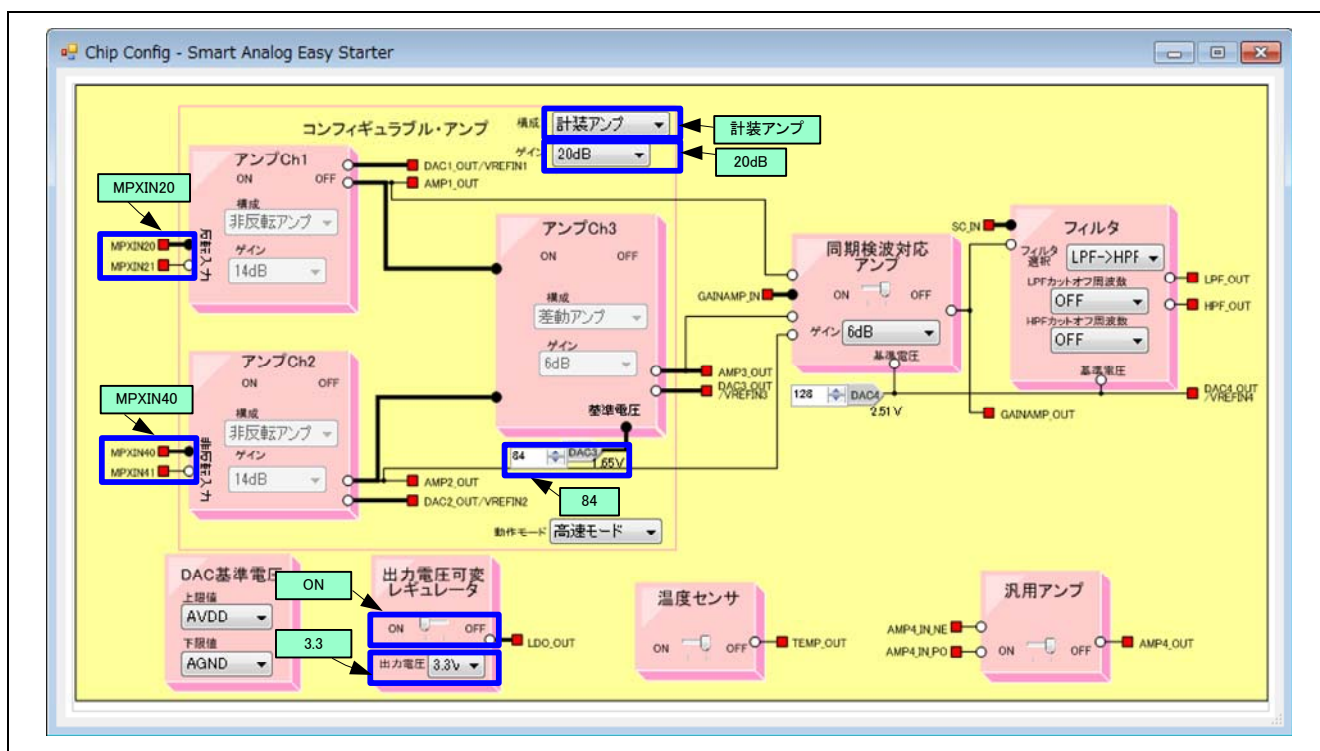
Chip Config - Smart Analog Easy Starter

コンフィギュラブル・アンプ
構成 計装アンプ
計装アンプ
ゲイン 20dB
20dB

アンプCh1
ON OFF
DAC1_OUT/VREFIN1
AMP1_OUT
構成
非反転アンプ
ゲイン
14dB
反転入力
MPXIN20
MPXIN20
MPXIN21

アンプCh3
ON OFF
構成
差動アンプ
ゲイン
6dB
AMP3_OUT
DAC3_OUT /VREFIN3
基準電圧
84 DAC3 1.65V
84

アンプCh2
ON OFF
構成
非反転アンプ
ゲイン
14dB
非反転入力
MPXIN40
MPXIN40
MPXIN41
AMP2_OUT
DAC2_OUT/VREFIN2
動作モード 高速モード

同期検波対応アンプ
GAINAMP_IN
ON OFF
ゲイン 6dB
基準電圧
128 DAC4 2.51 V
GAINAMP_OUT

SC_IN
フィルタ
フィルタ選択 LPF->HPF
LPFカットオフ周波数
OFF
HPFカットオフ周波数
OFF
LPF_OUT
HPF_OUT
基準電圧
DAC4_OUT /VREFIN4

DAC基準電圧
上限値
AVDD
下限値
AGND

出力電圧可変レギュレータ
ON
ON OFF
LDO_OUT
3.3
出力電圧 3.3V

温度センサ
ON OFF
TEMP_OUT

汎用アンプ
AMP4_IN_NE
AMP4_IN_PO
ON OFF
AMP4_OUT